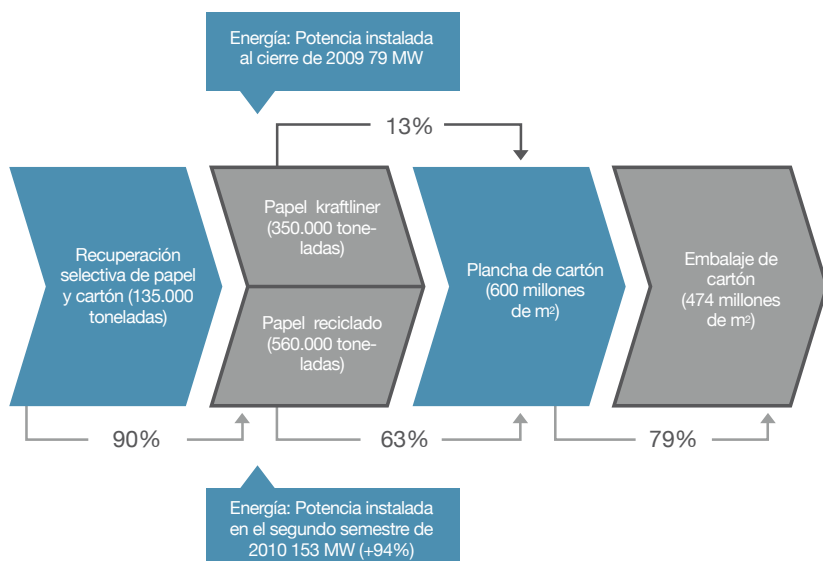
Energía: Potencia instalada al cierre de 2009 79 MW

13%

Recuperación selectiva de papel y cartón (135.000 toneladas)

Papel kraftliner (350.000 toneladas)

Papel reciclado (560.000 toneladas)

Plancha de cartón (600 millones de m²)

Embalaje de cartón (474 millones de m²)

90%

63%

79%

Energía: Potencia instalada en el segundo semestre de 2010 153 MW (+94%)